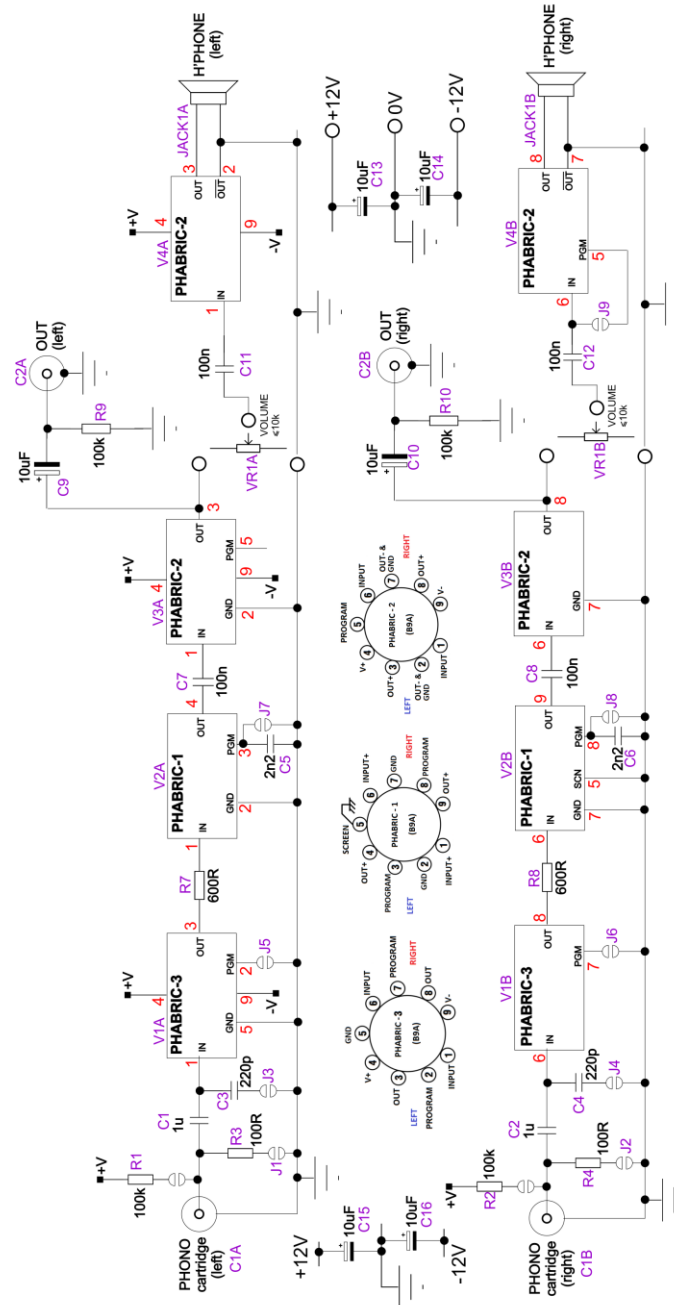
H'PHONE (left)
JACK1A
3 2
OUT $\overline{OUT}$
+12V
0V
-12V
10uF C13
10uF C14
H'PHONE (right)
JACK1B
8 7
OUT $\overline{OUT}$
V4B
PHABRIC-2
PGM 5
IN
6
J9
+V 4
V4A
PHABRIC-2
9 -V
IN 1
OUT (left)
C2A
R9 100k
10uF C9 +
100n C11
VOLUME ≤10k
VR1A
3
OUT (right)
C2B
R10 100k
10uF C10
100n C12
VOLUME ≤10k
VR1B
8
+V 4
V3A
PHABRIC-2
OUT
PGM 5
9 -V
GND 2
IN 1
C7 100n
4
V2A
PHABRIC-1
OUT
PGM 3
J7
2n2 C5
GND 2
IN 1
R7 600R
3
+V 4
V1A
PHABRIC-3
OUT
PGM 2
J5
9 -V
GND 5
IN 1
220p C3
J3
C1 1u
R3 100R
J1
+V R1 100k
PHONO cartridge (left) C1A
+12V
10uF C15
10uF C16
-12V
PROGRAM 5 6 INPUT
V+ 4 PHABRIC - 2 (B9A) 7 OUT- & GND RIGHT
OUT+ 3 8 OUT+
OUT- & GND 2 1 INPUT 9 V-
LEFT
V3B
PHABRIC-2
OUT
GND 7
IN 6
C8 100n
9
V2B
PHABRIC-1
OUT
PGM 8
J8
2n2 C6
SCN 5
GND 7
IN 6
SCREEN 5 6 INPUT+
OUT+ 4 PHABRIC - 1 (B9A) 7 GND RIGHT
PROGRAM 3 8 PROGRAM
GND 2 9 OUT+
INPUT+ 1
LEFT
R8 600R
8
V1B
PHABRIC-3
OUT
PGM 7
J6
IN 6
GND 5 6 INPUT
V+ 4 PHABRIC - 3 (B9A) 7 PROGRAM RIGHT
OUT 3 8 OUT
PROGRAM 2 9 V-
INPUT 1
LEFT
220p C4
J4
C2 1u
R4 100R
J2
+V R2 100k
PHONO cartridge (right) C1B